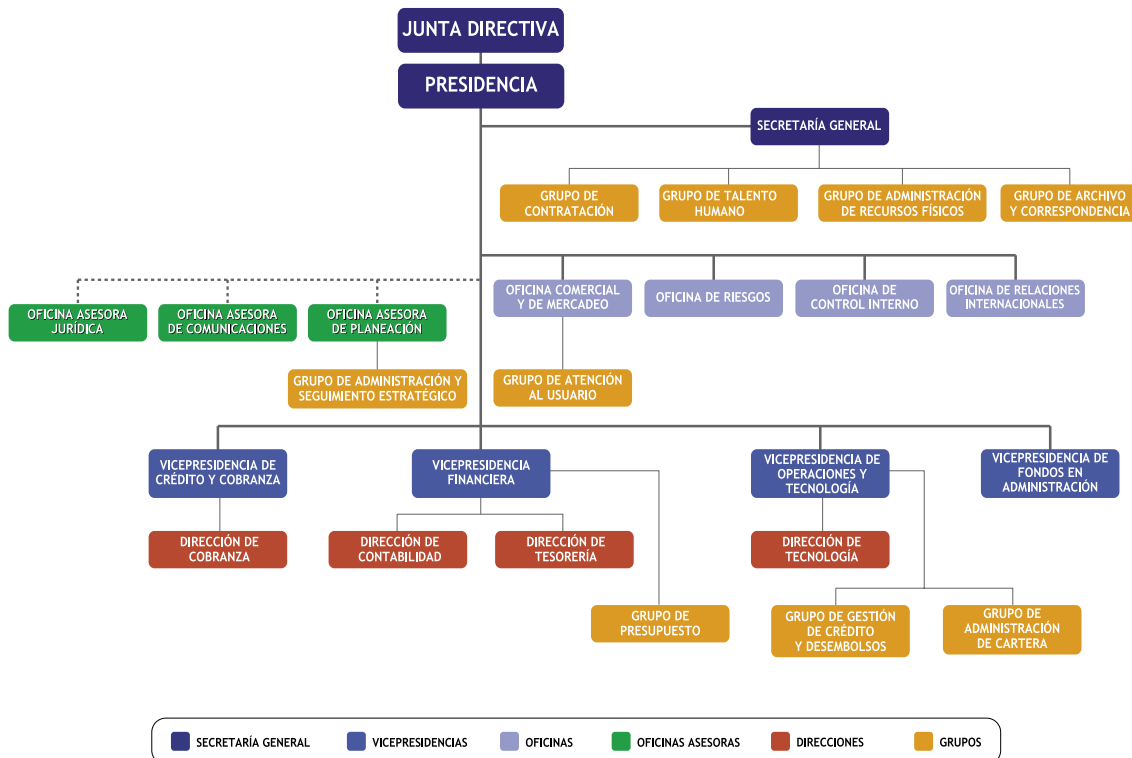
JUNTA DIRECTIVA

PRESIDENCIA

SECRETARÍA GENERAL

GRUPO DE CONTRATACIÓN

GRUPO DE TALENTO HUMANO

GRUPO DE ADMINISTRACIÓN DE RECURSOS FÍSICOS

GRUPO DE ARCHIVO Y CORRESPONDENCIA

OFICINA ASESORA JURÍDICA

OFICINA ASESORA DE COMUNICACIONES

OFICINA ASESORA DE PLANEACIÓN

GRUPO DE ADMINISTRACIÓN Y SEGUIMIENTO ESTRATÉGICO

OFICINA COMERCIAL Y DE MERCADEO

GRUPO DE ATENCIÓN AL USUARIO

OFICINA DE RIESGOS

OFICINA DE CONTROL INTERNO

OFICINA DE RELACIONES INTERNACIONALES

VICEPRESIDENCIA DE CRÉDITO Y COBRANZA

DIRECCIÓN DE COBRANZA

VICEPRESIDENCIA FINANCIERA

DIRECCIÓN DE CONTABILIDAD

DIRECCIÓN DE TESORERÍA

GRUPO DE PRESUPUESTO

VICEPRESIDENCIA DE OPERACIONES Y TECNOLOGÍA

DIRECCIÓN DE TECNOLOGÍA

GRUPO DE GESTIÓN DE CRÉDITO Y DESEMBOLSOS

GRUPO DE ADMINISTRACIÓN DE CARTERA

VICEPRESIDENCIA DE FONDOS EN ADMINISTRACIÓN

SECRETARÍA GENERAL VICEPRESIDENCIAS OFICINAS OFICINAS ASESORAS DIRECCIONES GRUPOS